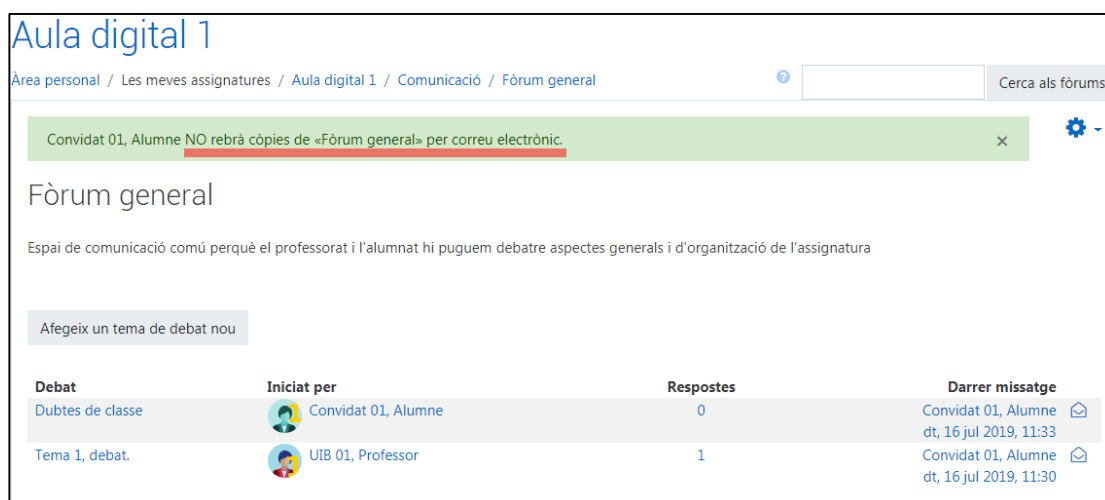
Aula digital 1

Àrea personal / Les meves assignatures / Aula digital 1 / Comunicació / Fòrum general

Cerca als fòrums

Convidat 01, Alumne NO rebrà còpies de «Fòrum general» per correu electrònic. ×

Fòrum general

Espai de comunicació comú perquè el professorat i l'alumnat hi puguem debatre aspectes generals i d'organització de l'assignatura

Afegeix un tema de debat nou

| Debat | Iniciat per | Respostes | Darrer missatge |
|---|---|---|---|
| Dubtes de classe | Convidat 01, Alumne | 0 | Convidat 01, Alumne dt, 16 jul 2019, 11:33 |
| Tema 1, debat. | UIB 01, Professor | 1 | Convidat 01, Alumne dt, 16 jul 2019, 11:30 |